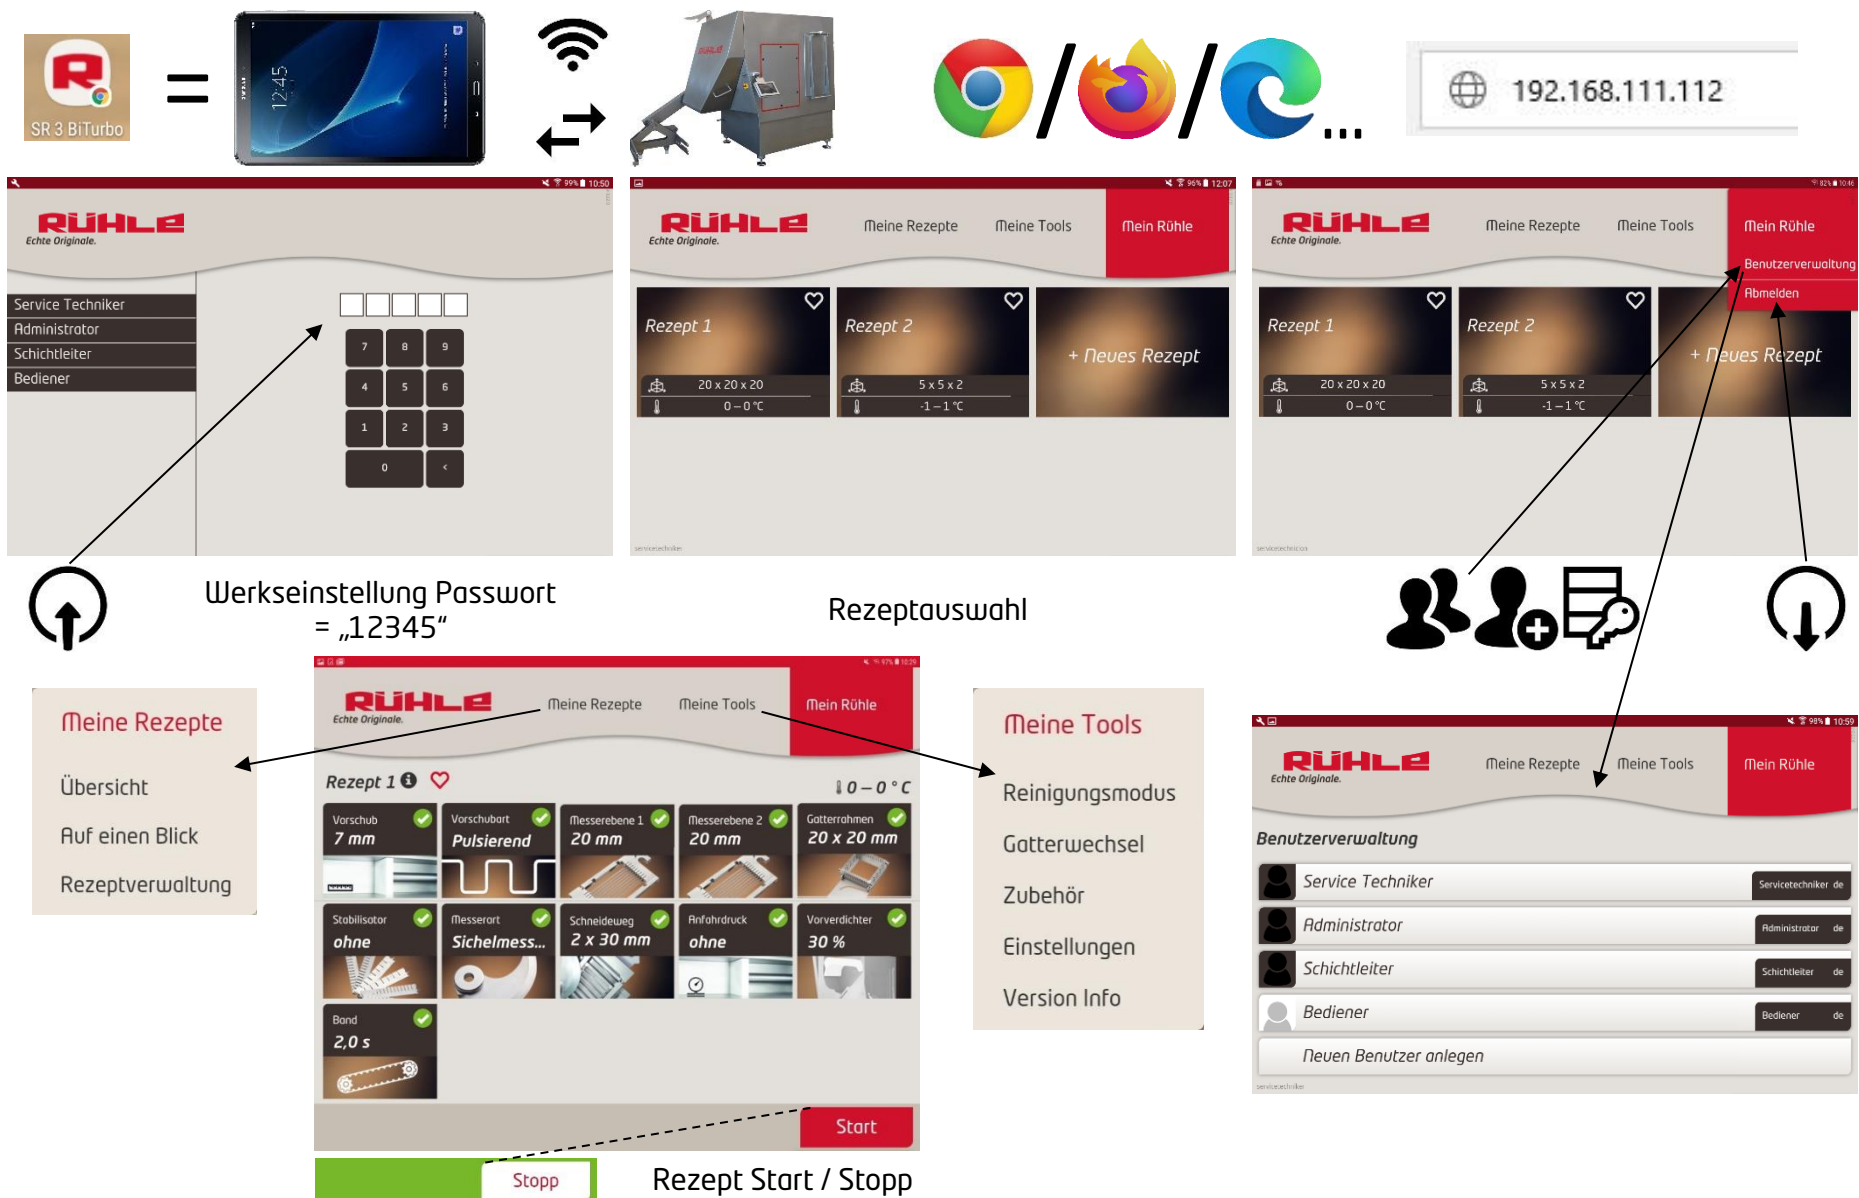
SR 3 BiTurbo

=

12:45

/ / ...

192.168.111.112

RÜHLE
Echte Originale.

Service Techniker
Administrator
Schichtleiter
Bediener

7 8 9
4 5 6
1 2 3
0 <

RÜHLE
Echte Originale.
Meine Rezepte Meine Tools Mein Rühle

Rezept 1
20 x 20 x 20
0 – 0 °C

Rezept 2
5 x 5 x 2
-1 – 1 °C

+ Neues Rezept

RÜHLE
Echte Originale.
Meine Rezepte Meine Tools Mein Rühle
Benutzerverwaltung
Abmelden

Rezept 1
20 x 20 x 20
0 – 0 °C

Rezept 2
5 x 5 x 2
-1 – 1 °C

+ Neues Rezept

Werkseinstellung Passwort
= „12345"

Rezeptauswahl

Meine Rezepte
Übersicht
Auf einen Blick
Rezeptverwaltung

RÜHLE
Echte Originale.
Meine Rezepte Meine Tools Mein Rühle

Rezept 1
0 – 0 °C

| Vorschub 7 mm | Vorschubart Pulsierend | Messerebene 1 20 mm | Messerebene 2 20 mm | Gatterrahmen 20 x 20 mm |
|---|---|---|---|---|
| Stabilisator ohne | Messerart Sichelmess... | Schneideweg 2 x 30 mm | Anfahrdruck ohne | Vorverdichter 30 % |
| Band 2,0 s | | | | |

Start

Stopp

Rezept Start / Stopp

Meine Tools
Reinigungsmodus
Gatterwechsel
Zubehör
Einstellungen
Version Info

RÜHLE
Echte Originale.
Meine Rezepte Meine Tools Mein Rühle

Benutzerverwaltung
Service Techniker Servicetechniker de
Administrator Administrator de
Schichtleiter Schichtleiter de
Bediener Bediener de
Neuen Benutzer anlegen